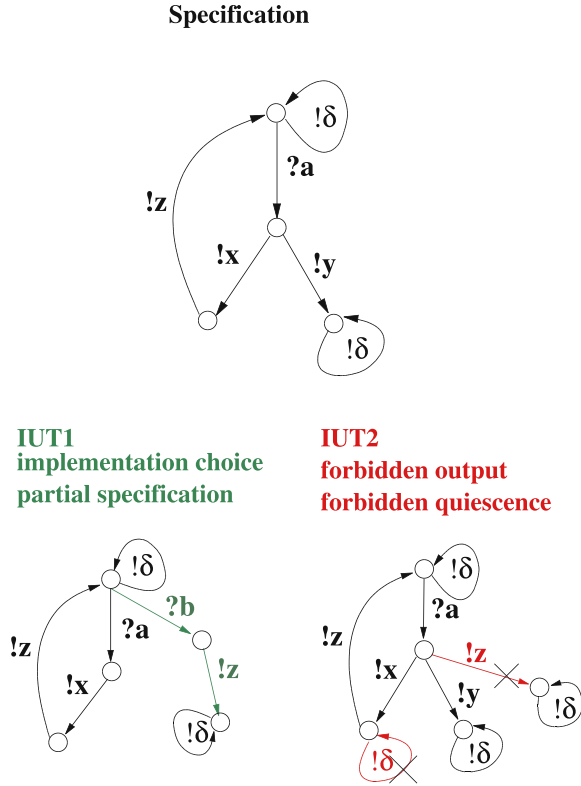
Specification

$!\delta$

?a

!z

!x

!y

$!\delta$

IUT1
implementation choice
partial specification

IUT2
forbidden output
forbidden quiescence

$!\delta$

?b

?a

!z

!z

!x

$!\delta$

$!\delta$

?a

!z

!z

!x

!y

$!\delta$

$!\delta$

$!\delta$